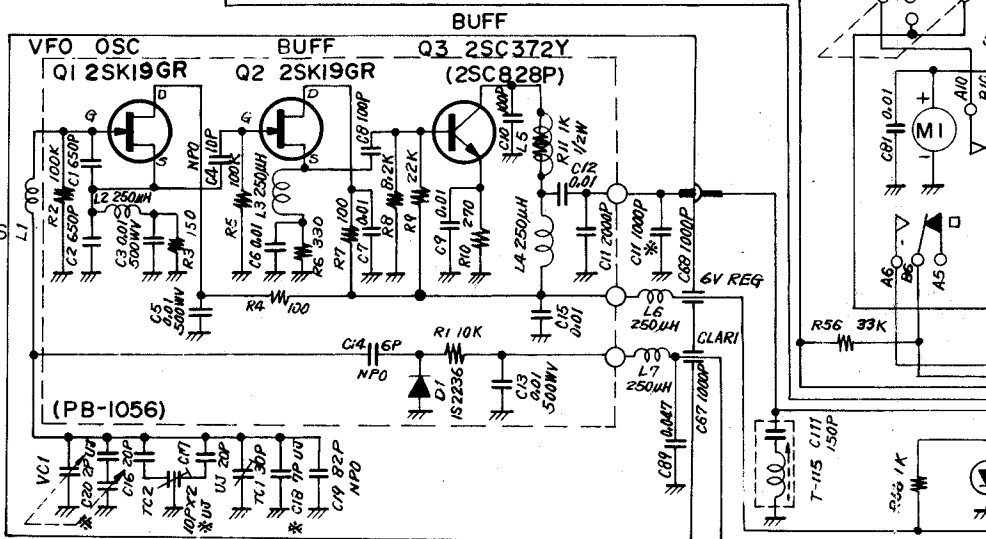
BUFF

VFO OSC

Q1 2SK19GR

BUFF

Q2 2SK19GR

Q3 2SC372Y

(2SC828P)

G D S NPO C4 10P

G D S C8 100P

C10 100P L5 R11 1K 1/2W

C12 0.01

R2 100K C1 650P

C2 650P

L2 250µH

C3 0.01 500WV

R3 150

R5 100K

L3 250µH

C6 0.01

R6 330

R7 100

C7 0.01

R8 8.2K

R9 22K

C9 0.01

R10 270

L4 250µH

C11 2000P

C11 1000P

※

C68 1000P

6V REG

C5 0.01 500WV

R4 100

C15 0.01

L6 250µH

CLARI

C14 6P NPO

R1 10K

D1 1S2236

C13 0.01 500WV

L7 250µH

C67 1000P

C89 0.047

(PB-1056)

VC1

C20 2PUJ

※

C16 20P

TC2

C17 10PX2 ※UJ

UJ 20P

TC1 30P

※

C18 7P UJ

C19 82P NPO

L1

C81 0.01

M1

A10

A6 B6 A5

R56 33K

T-115 C117 150P

R56 1K